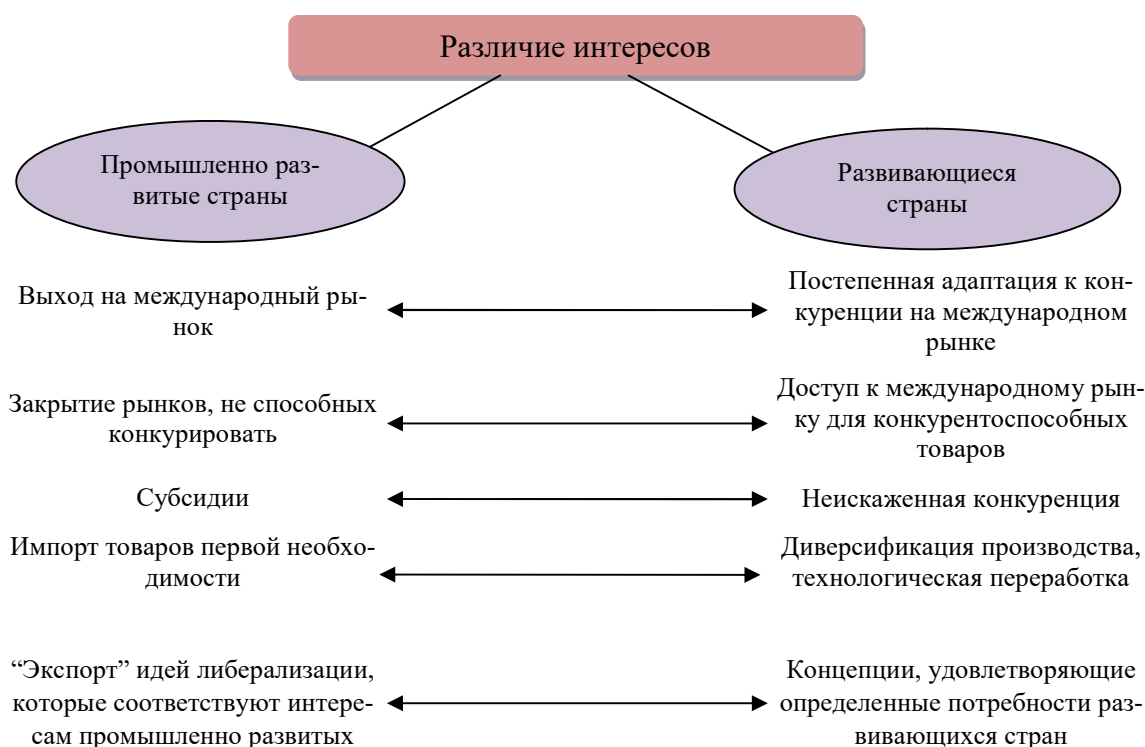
Различие интересов

Промышленно развитые страны

Развивающиеся страны

Выход на международный рынок

Постепенная адаптация к конкуренции на международном рынке

Закрытие рынков, не способных конкурировать

Доступ к международному рынку для конкурентоспособных товаров

Субсидии

Неискаженная конкуренция

Импорт товаров первой необходимости

Диверсификация производства, технологическая переработка

“Экспорт” идей либерализации, которые соответствуют интересам промышленно развитых

Концепции, удовлетворяющие определенные потребности развивающихся стран